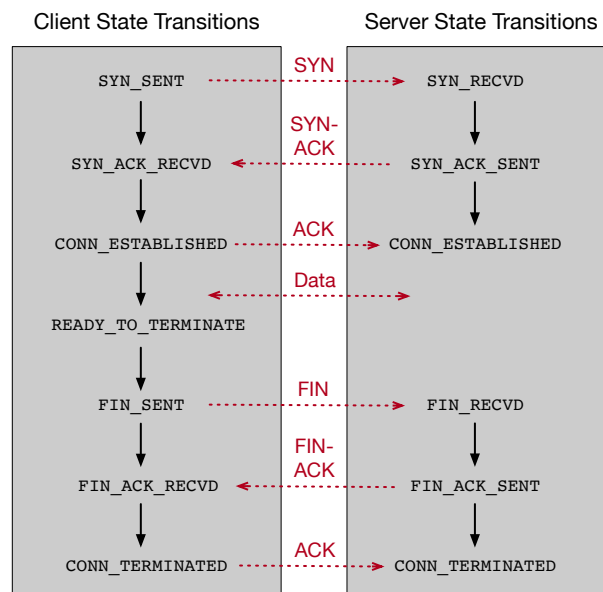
Client State Transitions

Server State Transitions

SYN_SENT

SYN

SYN_RECVD

SYN_ACK_RECVD

SYN-ACK

SYN_ACK_SENT

CONN_ESTABLISHED

ACK

CONN_ESTABLISHED

Data

READY_TO_TERMINATE

FIN_SENT

FIN

FIN_RECVD

FIN_ACK_RECVD

FIN-ACK

FIN_ACK_SENT

CONN_TERMINATED

ACK

CONN_TERMINATED